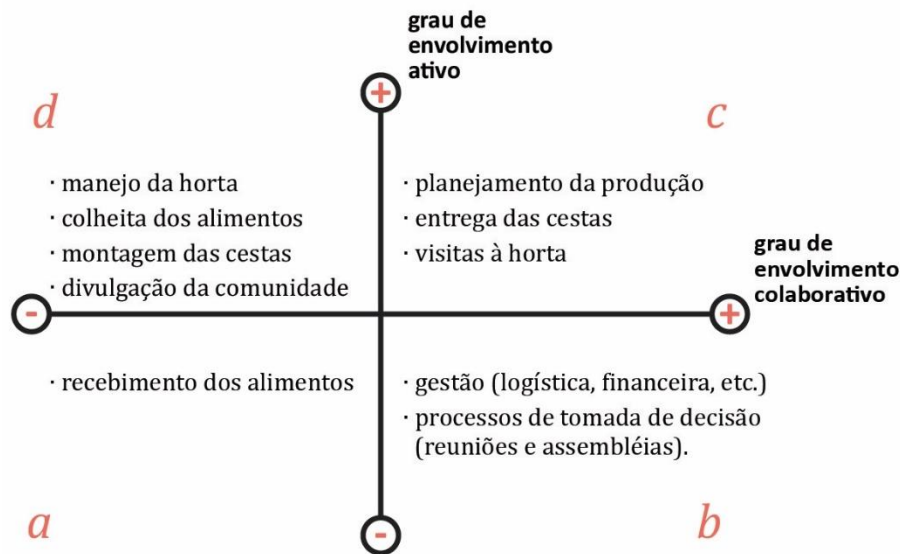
grau de envolvimento ativo

+

d

c

· manejo da horta
· colheita dos alimentos
· montagem das cestas
· divulgação da comunidade

· planejamento da produção
· entrega das cestas
· visitas à horta

grau de envolvimento colaborativo

-

+

· recebimento dos alimentos

· gestão (logística, financeira, etc.)
· processos de tomada de decisão (reuniões e assembléias).

a

-

b